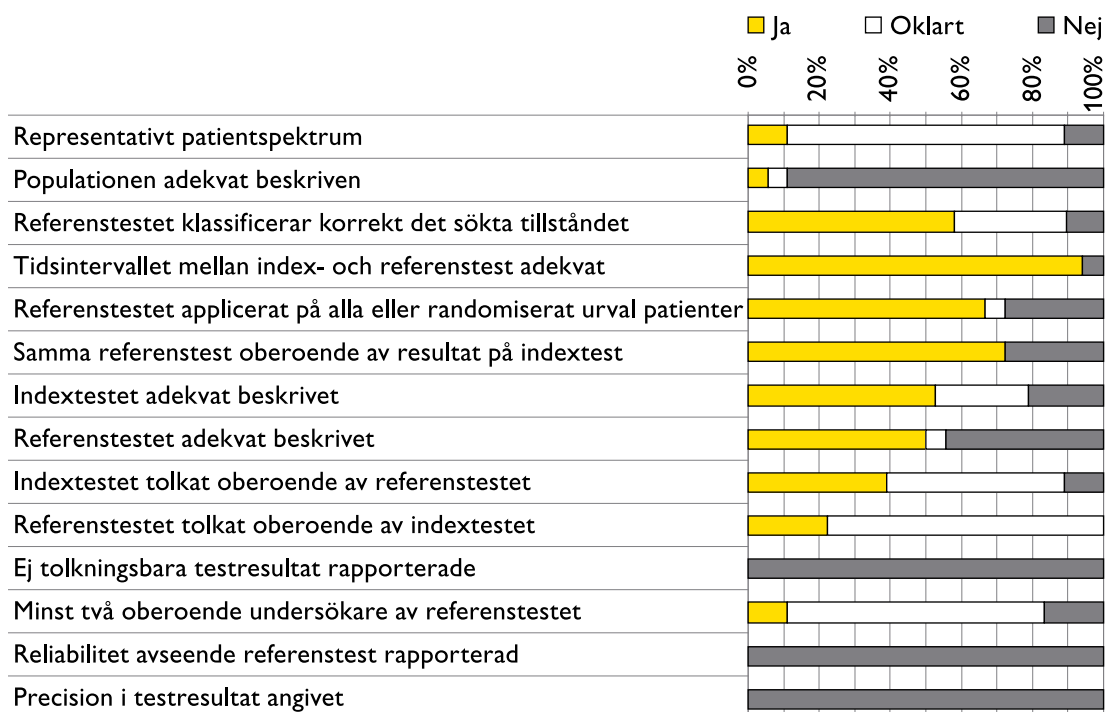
Ja Oklart Nej

0% 20% 40% 60% 80% 100%

Representativt patientspektrum
Populationen adekvat beskriven
Referenstestet klassificerar korrekt det sökta tillståndet
Tidsintervallet mellan index- och referenstest adekvat
Referenstestet applicerat på alla eller randomiserat urval patienter
Samma referenstest oberoende av resultat på indextest
Indextestet adekvat beskrivet
Referenstestet adekvat beskrivet
Indextestet tolkat oberoende av referenstestet
Referenstestet tolkat oberoende av indextestet
Ej tolkningsbara testresultat rapporterade
Minst två oberoende undersökare av referenstestet
Reliabilitet avseende referenstest rapporterad
Precision i testresultat angivet